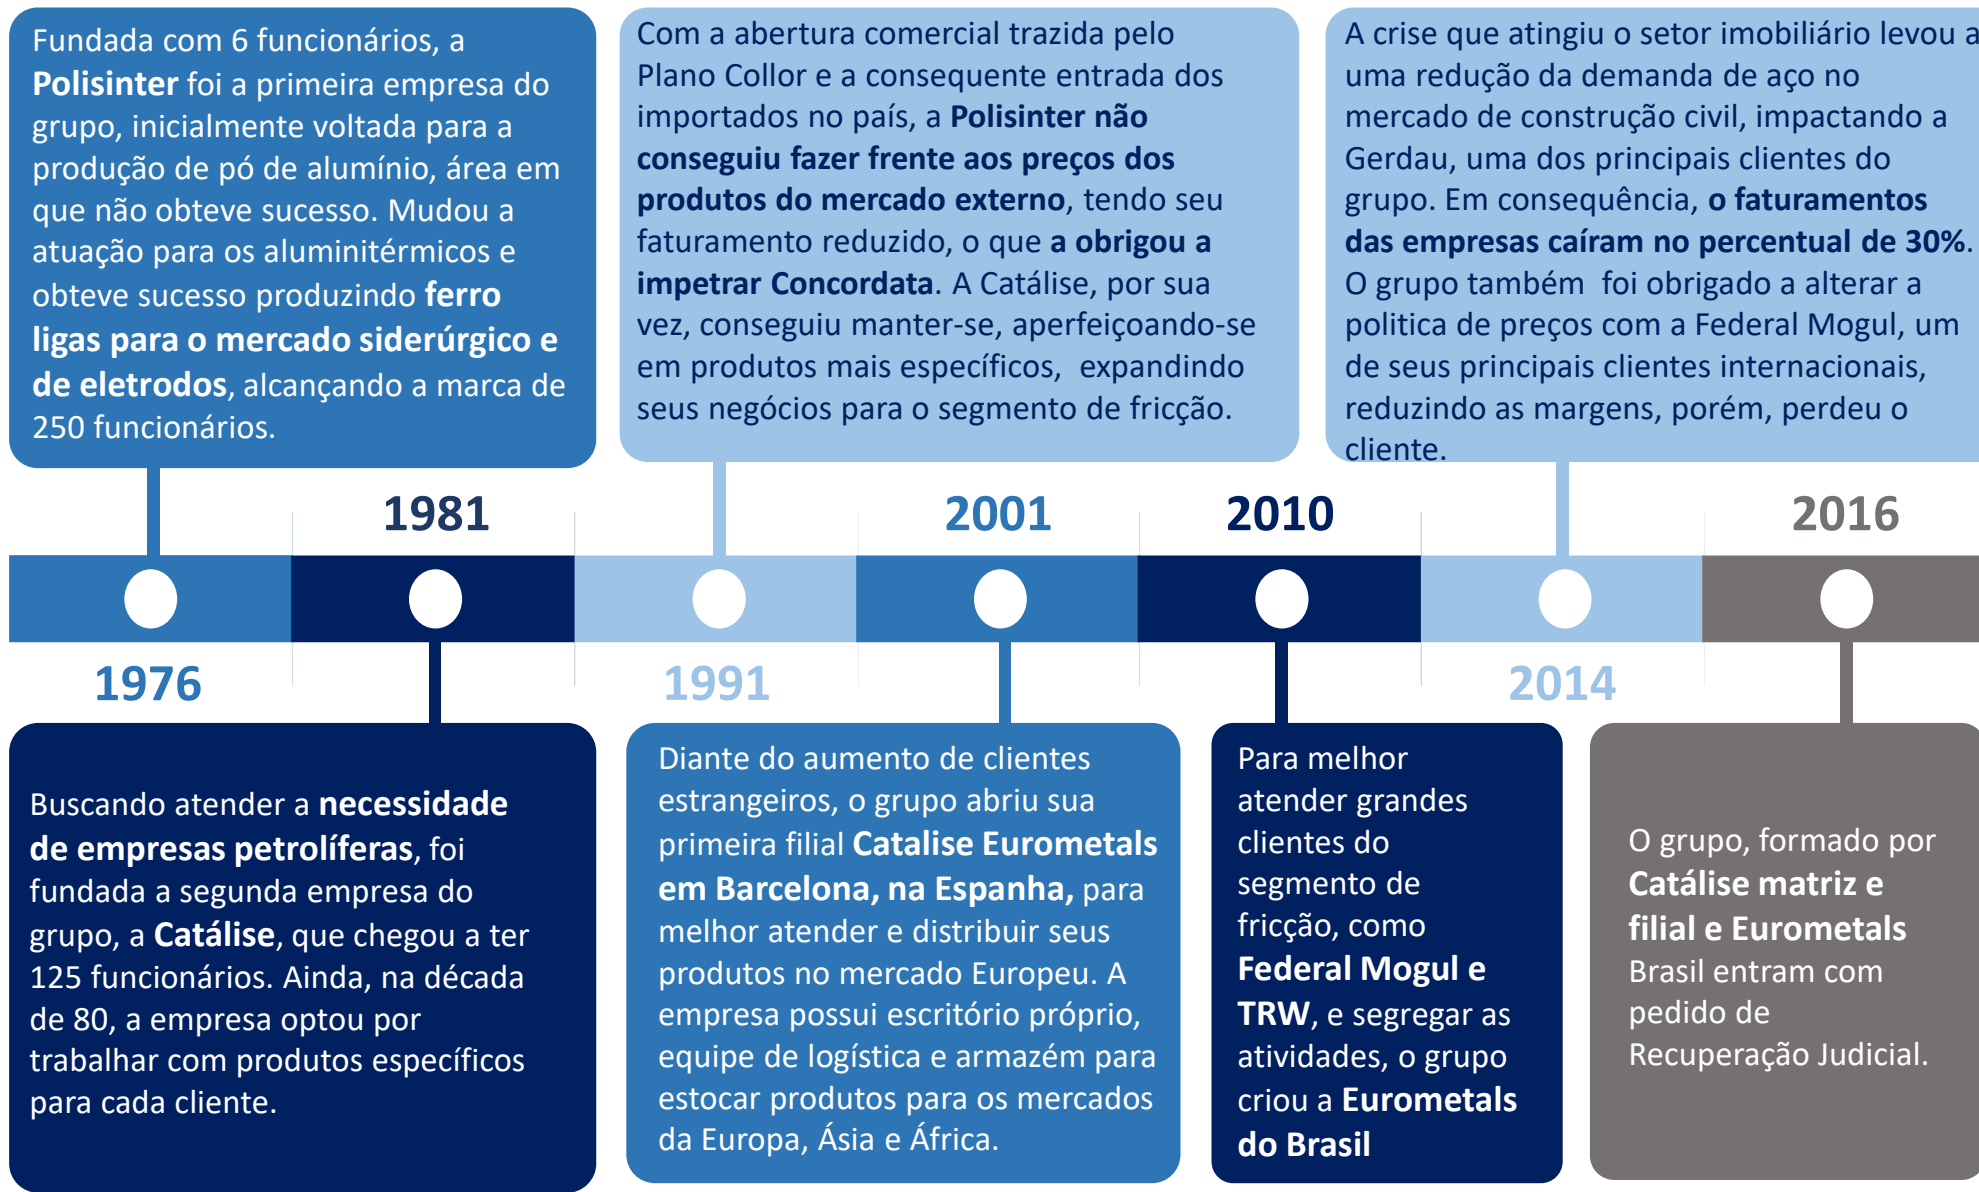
Fundada com 6 funcionários, a **Polisinter** foi a primeira empresa do grupo, inicialmente voltada para a produção de pó de alumínio, área em que não obteve sucesso. Mudou a atuação para os aluminitérmicos e obteve sucesso produzindo **ferro ligas para o mercado siderúrgico e de eletrodos**, alcançando a marca de 250 funcionários.

Com a abertura comercial trazida pelo Plano Collor e a consequente entrada dos importados no país, a **Polisinter não conseguiu fazer frente aos preços dos produtos do mercado externo**, tendo seu faturamento reduzido, o que **a obrigou a impetrar Concordata**. A Catálise, por sua vez, conseguiu manter-se, aperfeiçoando-se em produtos mais específicos, expandindo seus negócios para o segmento de fricção.

A crise que atingiu o setor imobiliário levou a uma redução da demanda de aço no mercado de construção civil, impactando a Gerdau, uma dos principais clientes do grupo. Em consequência, **o faturamentos das empresas caíram no percentual de 30%**. O grupo também foi obrigado a alterar a politica de preços com a Federal Mogul, um de seus principais clientes internacionais, reduzindo as margens, porém, perdeu o cliente.

1981

2001

2010

2016

1976

1991

2014

Buscando atender a **necessidade de empresas petrolíferas**, foi fundada a segunda empresa do grupo, a **Catálise**, que chegou a ter 125 funcionários. Ainda, na década de 80, a empresa optou por trabalhar com produtos específicos para cada cliente.

Diante do aumento de clientes estrangeiros, o grupo abriu sua primeira filial **Catalise Eurometals em Barcelona, na Espanha,** para melhor atender e distribuir seus produtos no mercado Europeu. A empresa possui escritório próprio, equipe de logística e armazém para estocar produtos para os mercados da Europa, Ásia e África.

Para melhor atender grandes clientes do segmento de fricção, como **Federal Mogul e TRW**, e segregar as atividades, o grupo criou a **Eurometals do Brasil**

O grupo, formado por **Catálise matriz e filial e Eurometals** Brasil entram com pedido de Recuperação Judicial.